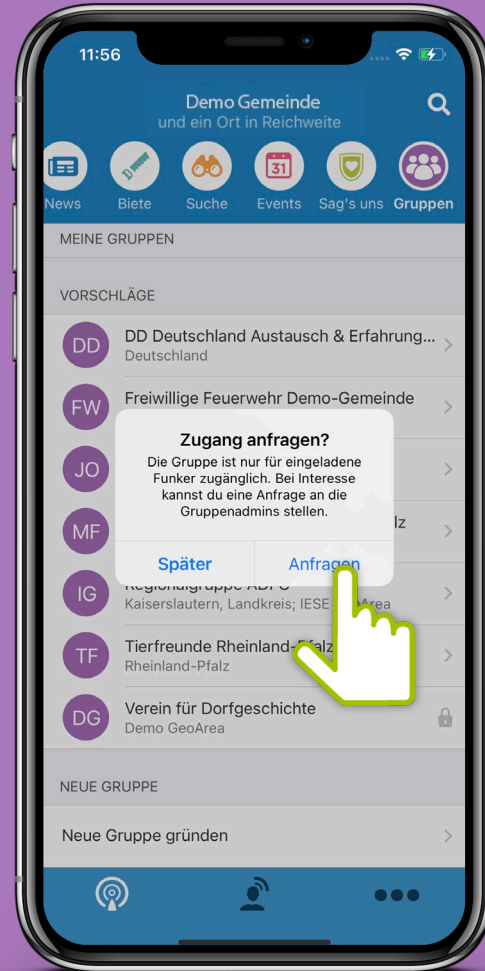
11:56

Demo Gemeinde
und ein Ort in Reichweite

News Biete Suche Events Sag's uns Gruppen

31

MEINE GRUPPEN

VORSCHLÄGE

DD DD Deutschland Austausch & Erfahrung...
Deutschland

FW Freiwillige Feuerwehr Demo-Gemeinde

JO

MF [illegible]lz

IG Regionalgruppe ADFC
Kaiserslautern, Landkreis; IESE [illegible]Area

TF Tierfreunde Rheinland-Pfalz
Rheinland-Pfalz

DG Verein für Dorfgeschichte
Demo GeoArea

Zugang anfragen?
Die Gruppe ist nur für eingeladene Funker zugänglich. Bei Interesse kannst du eine Anfrage an die Gruppenadmins stellen.

Später Anfragen

NEUE GRUPPE

Neue Gruppe gründen